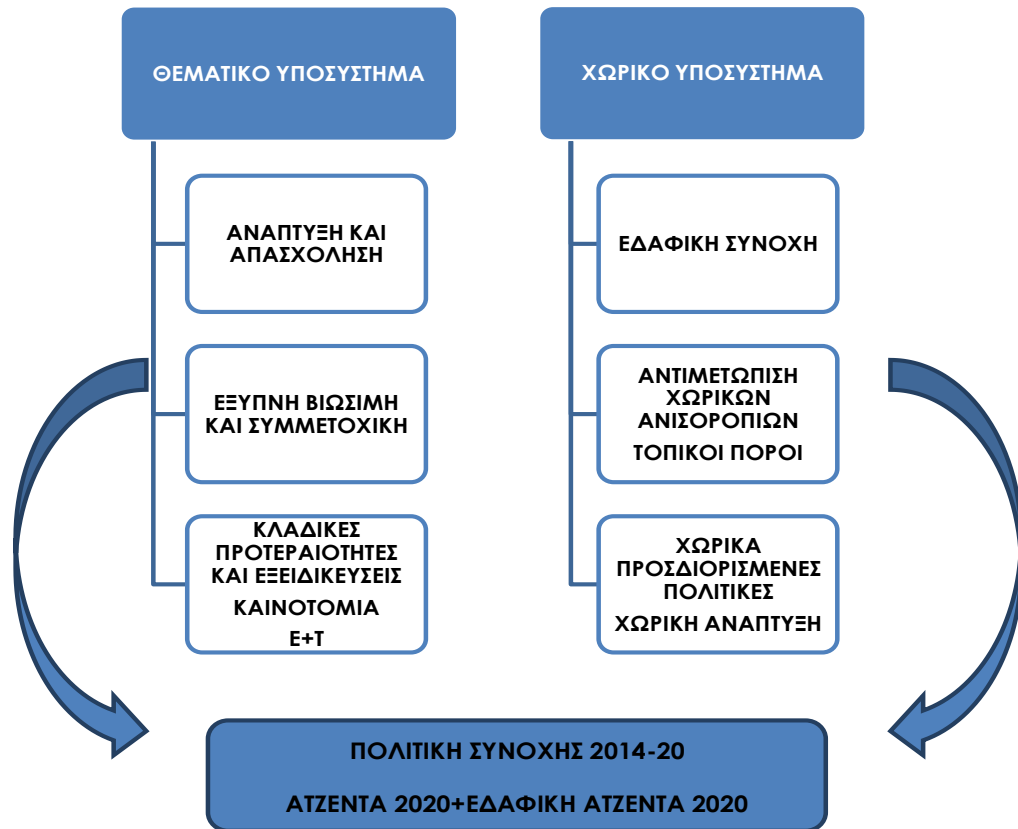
ΘΕΜΑΤΙΚΟ ΥΠΟΣΥΣΤΗΜΑ

ΑΝΑΠΤΥΞΗ ΚΑΙ ΑΠΑΣΧΟΛΗΣΗ

ΕΞΥΠΝΗ ΒΙΩΣΙΜΗ ΚΑΙ ΣΥΜΜΕΤΟΧΙΚΗ

ΚΛΑΔΙΚΕΣ ΠΡΟΤΕΡΑΙΟΤΗΤΕΣ ΚΑΙ ΕΞΕΙΔΙΚΕΥΣΕΙΣ

ΚΑΙΝΟΤΟΜΙΑ

Ε+Τ

ΧΩΡΙΚΟ ΥΠΟΣΥΣΤΗΜΑ

ΕΔΑΦΙΚΗ ΣΥΝΟΧΗ

ΑΝΤΙΜΕΤΩΠΙΣΗ ΧΩΡΙΚΩΝ ΑΝΙΣΟΡΟΠΙΩΝ

ΤΟΠΙΚΟΙ ΠΟΡΟΙ

ΧΩΡΙΚΑ ΠΡΟΣΔΙΟΡΙΣΜΕΝΕΣ ΠΟΛΙΤΙΚΕΣ

ΧΩΡΙΚΗ ΑΝΑΠΤΥΞΗ

ΠΟΛΙΤΙΚΗ ΣΥΝΟΧΗΣ 2014-20

ΑΤΖΕΝΤΑ 2020+ΕΔΑΦΙΚΗ ΑΤΖΕΝΤΑ 2020